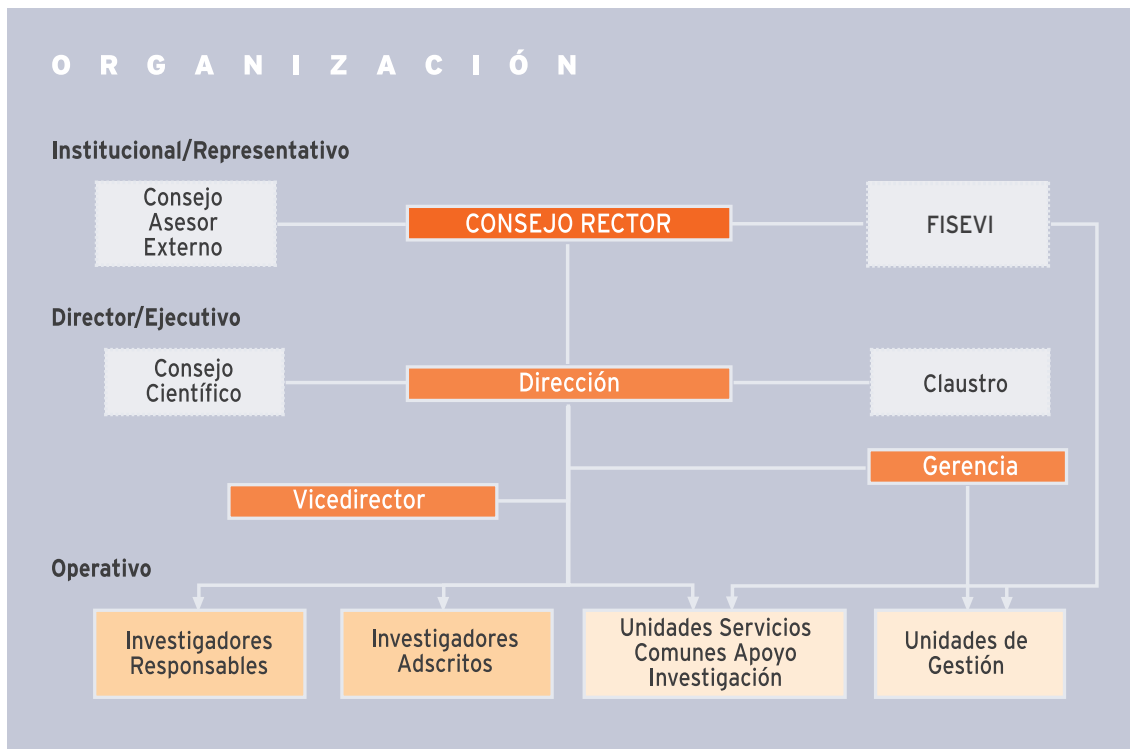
ORGANIZACIÓN

Institucional/Representativo

Consejo Asesor Externo

CONSEJO RECTOR

FISEVI

Director/Ejecutivo

Consejo Científico

Dirección

Claustro

Gerencia

Vicedirector

Operativo

Investigadores Responsables

Investigadores Adscritos

Unidades Servicios Comunes Apoyo Investigación

Unidades de Gestión